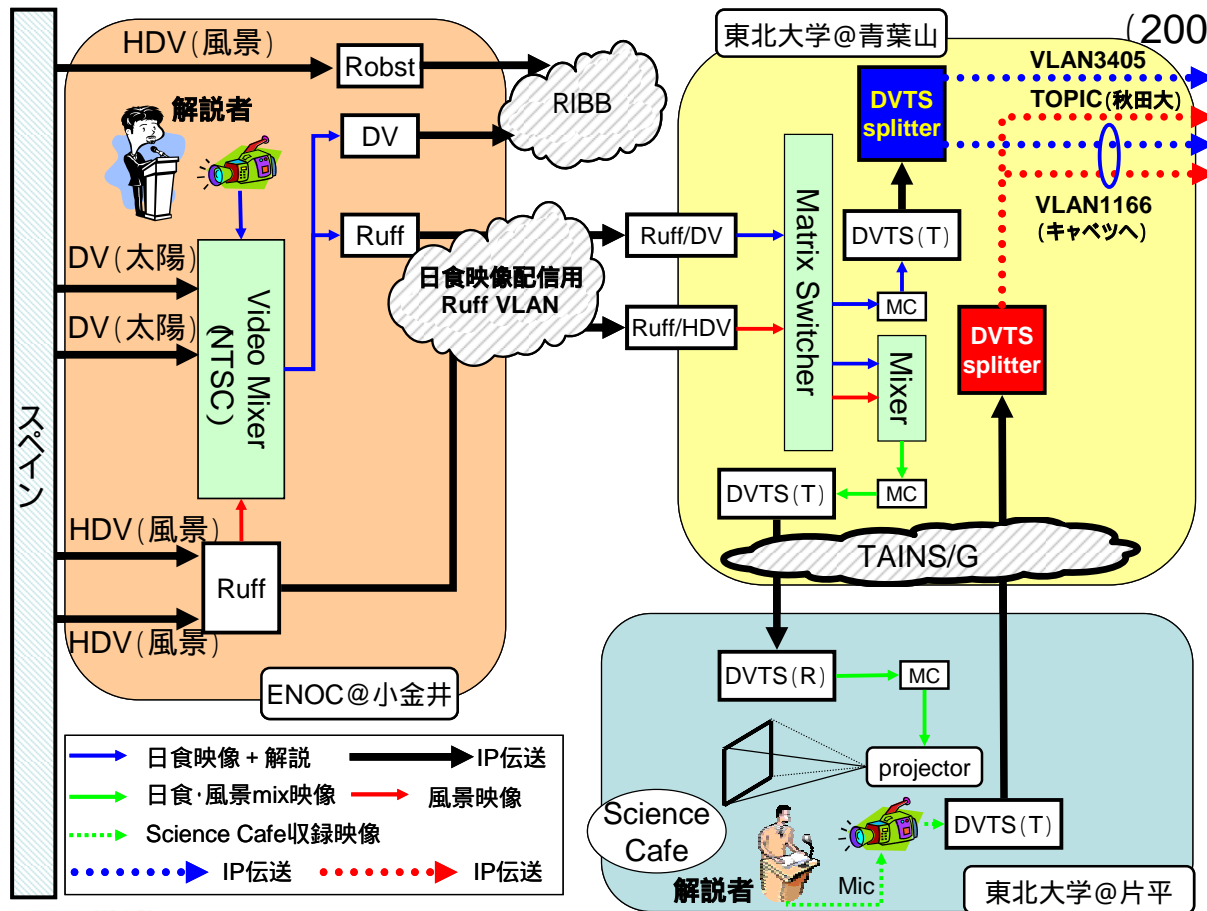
(200

スペイン

HDV(風景)
Robst
RIBB
解説者
DV
Ruff
日食映像配信用
Ruff VLAN
DV(太陽)
DV(太陽)
Video Mixer (NTSC)
HDV(風景)
Ruff
HDV(風景)
ENOC@小金井

東北大学@青葉山
VLAN3405
TOPIC(秋田大)
DVTS splitter
Ruff/DV
Ruff/HDV
Matrix Switcher
DVTS(T)
VLAN1166
(キャベツへ)
MC
Mixer
DVTS splitter
DVTS(T)
MC
TAINS/G

DVTS(R)
MC
projector
Science Cafe
解説者
Mic
DVTS(T)
東北大学@片平

日食映像 + 解説
IP伝送
日食·風景mix映像
風景映像
Science Cafe収録映像
IP伝送
IP伝送